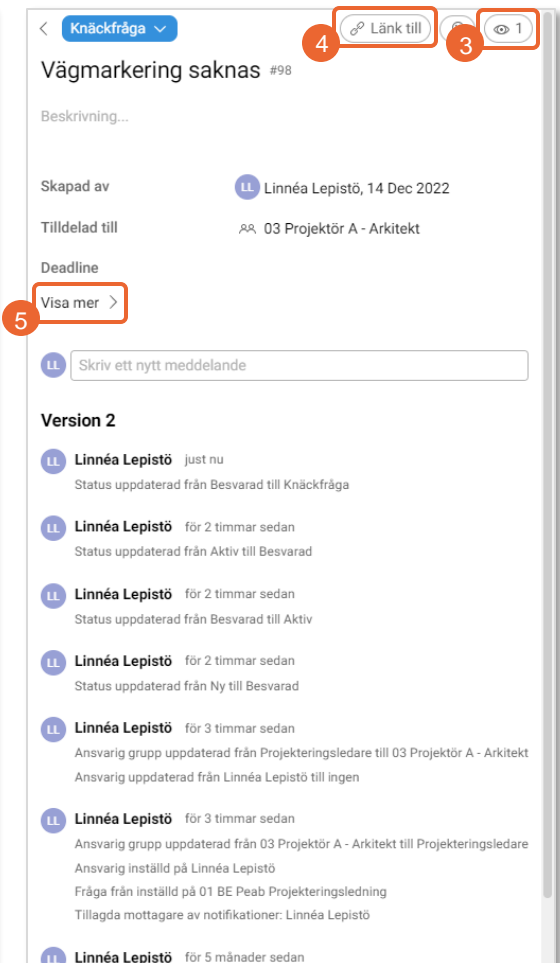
< Knäckfråga

4 Länk till

3 1

Vägmarkering saknas #98

Beskrivning...

Skapad av LL Linnéa Lepistö, 14 Dec 2022

Tilldelad till 03 Projektör A - Arkitekt

Deadline

5 Visa mer >

LL Skriv ett nytt meddelande

Version 2

LL Linnéa Lepistö just nu
Status uppdaterad från Besvarad till Knäckfråga

LL Linnéa Lepistö för 2 timmar sedan
Status uppdaterad från Aktiv till Besvarad

LL Linnéa Lepistö för 2 timmar sedan
Status uppdaterad från Besvarad till Aktiv

LL Linnéa Lepistö för 2 timmar sedan
Status uppdaterad från Ny till Besvarad

LL Linnéa Lepistö för 3 timmar sedan
Ansvarig grupp uppdaterad från Projekteringsledare till 03 Projektör A - Arkitekt
Ansvarig uppdaterad från Linnéa Lepistö till ingen

LL Linnéa Lepistö för 3 timmar sedan
Ansvarig grupp uppdaterad från 03 Projektör A - Arkitekt till Projekteringsledare
Ansvarig inställd på Linnéa Lepistö
Fråga från inställd på 01 BE Peab Projekteringsledning
Tillagda mottagare av notifikationer: Linnéa Lepistö

LL Linnéa Lepistö för 5 månader sedan